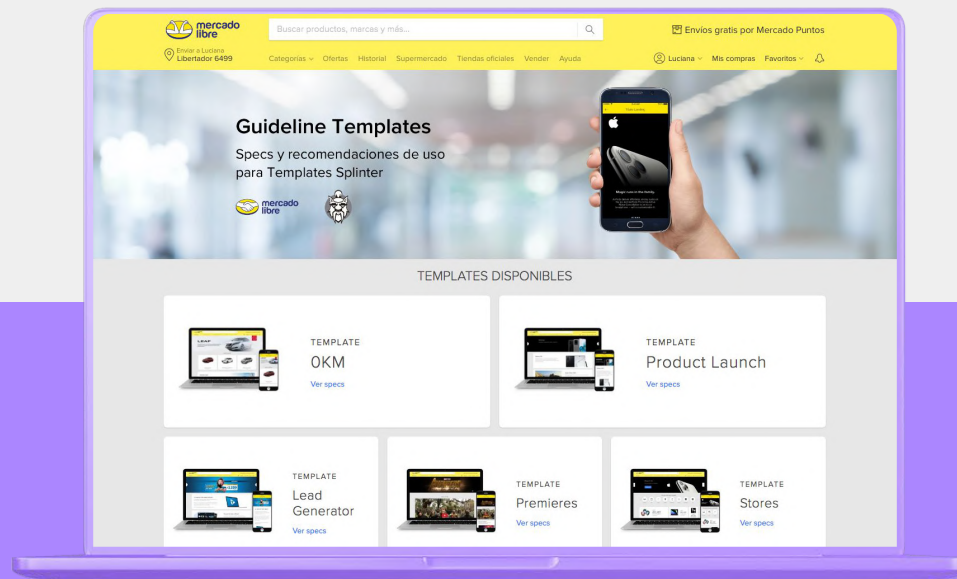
mercado libre

Buscar productos, marcas y más...

Envíos gratis por Mercado Puntos

Enviar a Luciana
Libertador 6499

Categorías Ofertas Historial Supermercado Tiendas oficiales Vender Ayuda

Luciana Mis compras Favoritos

Guideline Templates

Specs y recomendaciones de uso para Templates Splinter

mercado libre

TEMPLATES DISPONIBLES

TEMPLATE
0KM
Ver specs

TEMPLATE
Product Launch
Ver specs

TEMPLATE
Lead Generator
Ver specs

TEMPLATE
Premieres
Ver specs

TEMPLATE
Stores
Ver specs